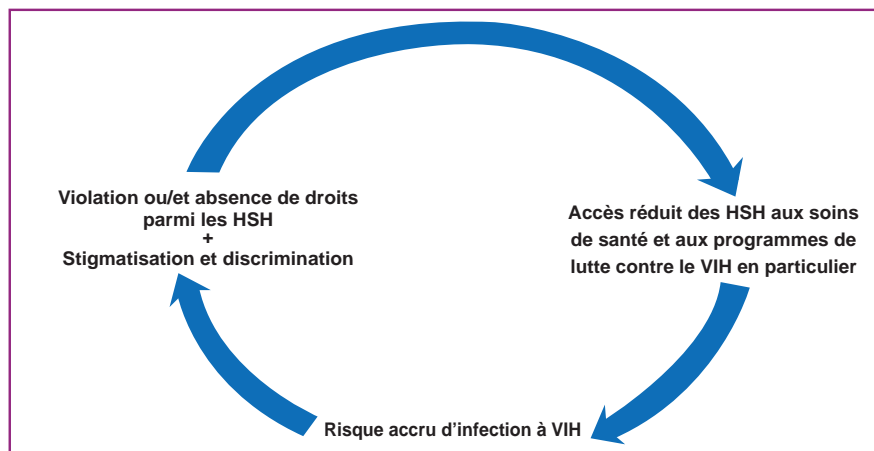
Violation ou/et absence de droits parmi les HSH
+
Stigmatisation et discrimination

Accès réduit des HSH aux soins de santé et aux programmes de lutte contre le VIH en particulier

Risque accru d'infection à VIH